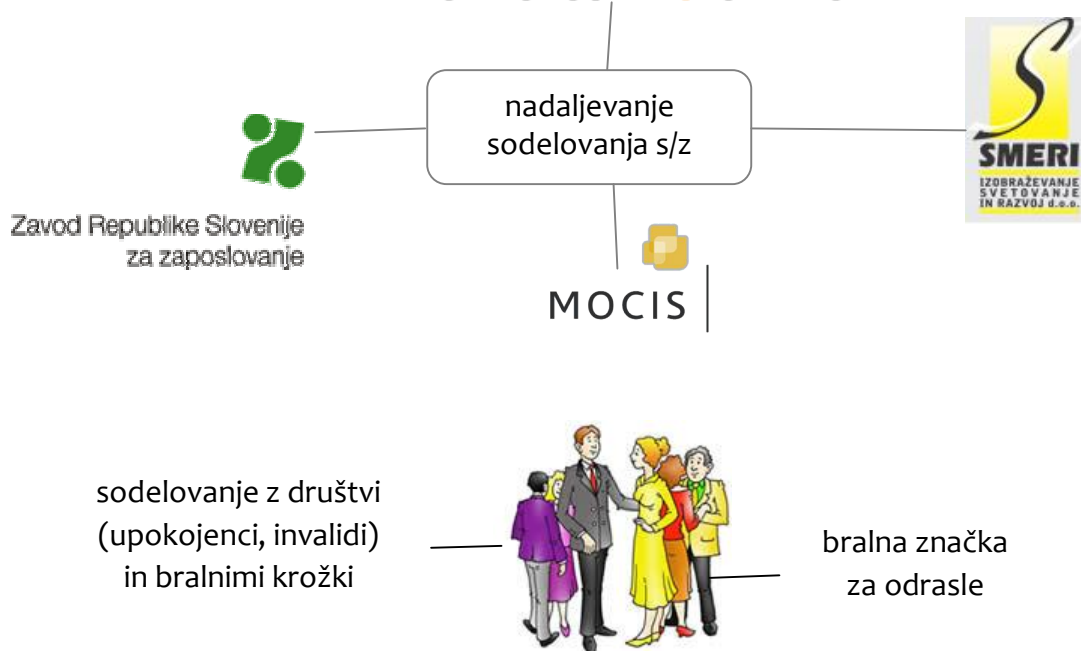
nadaljevanje sodelovanja s/z

Zavod Republike Slovenije za zaposlovanje

SMERI
IZOBRAŽEVANJE SVETOVANJE IN RAZVOJ d.o.o.

MOCIS

sodelovanje z društvi (upokojenci, invalidi) in bralnimi krožki

bralna značka za odrasle